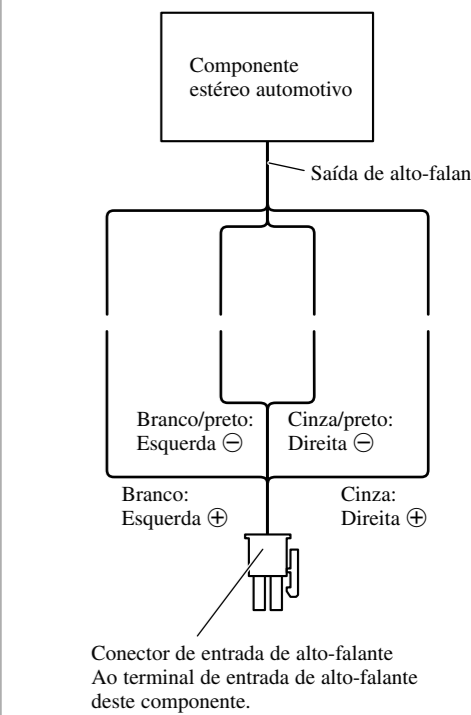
Componente estéreo automotivo

Saída de alto-falan

Branco/preto: Esquerda ⊖

Cinza/preto: Direita ⊖

Branco: Esquerda ⊕

Cinza: Direita ⊕

Conector de entrada de alto-falante
Ao terminal de entrada de alto-falante deste componente.